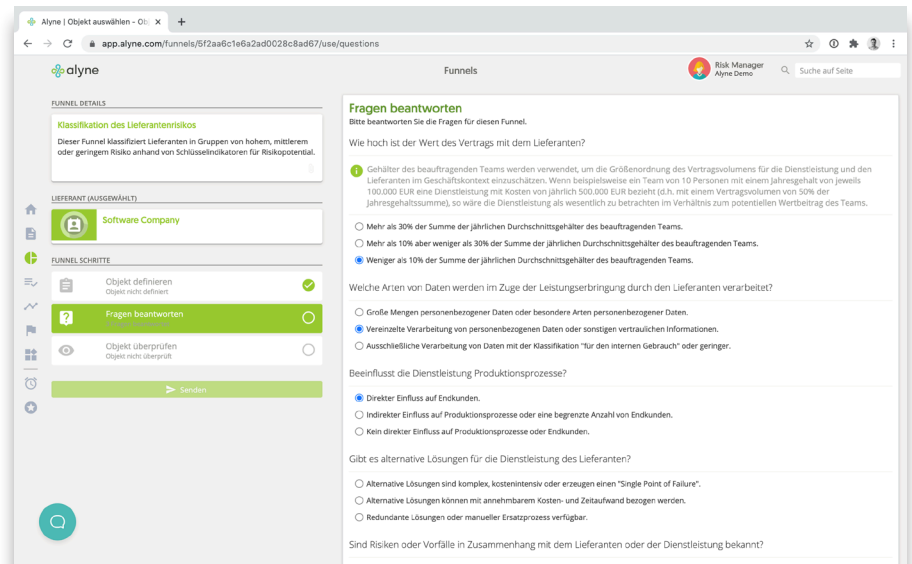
Alyne | Objekt auswählen - Ob ×
+
app.alyne.com/funnels/5f2aa6c1e6a2ad0028c8ad67/use/questions

alyne
Funnels
Risk Manager
Alyne Demo
Suche auf Seite

FUNNEL DETAILS
Klassifikation des Lieferantenrisikos
Dieser Funnel klassifiziert Lieferanten in Gruppen von hohem, mittlerem oder geringem Risiko anhand von Schlüsselindikatoren für Risikopotential.

LIEFERANT (AUSGEWÄHLT)
Software Company

FUNNEL SCHRITTE
Objekt definieren
Objekt nicht definiert
Fragen beantworten
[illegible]
Objekt überprüfen
Objekt nicht überprüft
Senden

Fragen beantworten
Bitte beantworten Sie die Fragen für diesen Funnel.

Wie hoch ist der Wert des Vertrags mit dem Lieferanten?

Gehälter des beauftragenden Teams werden verwendet, um die Größenordnung des Vertragsvolumens für die Dienstleistung und den Lieferanten im Geschäftskontext einzuschätzen. Wenn beispielsweise ein Team von 10 Personen mit einem Jahresgehalt von jeweils 100.000 EUR eine Dienstleistung mit Kosten von jährlich 500.000 EUR bezieht (d.h. mit einem Vertragsvolumen von 50% der Jahresgehaltssumme), so wäre die Dienstleistung als wesentlich zu betrachten im Verhältnis zum potentiellen Wertbeitrag des Teams.

Mehr als 30% der Summe der jährlichen Durchschnittsgehälter des beauftragenden Teams.
Mehr als 10% aber weniger als 30% der Summe der jährlichen Durchschnittsgehälter des beauftragenden Teams.
Weniger als 10% der Summe der jährlichen Durchschnittsgehälter des beauftragenden Teams.

Welche Arten von Daten werden im Zuge der Leistungserbringung durch den Lieferanten verarbeitet?

Große Mengen personenbezogener Daten oder besondere Arten personenbezogener Daten.
Vereinzelte Verarbeitung von personenbezogenen Daten oder sonstigen vertraulichen Informationen.
Ausschließliche Verarbeitung von Daten mit der Klassifikation "für den internen Gebrauch" oder geringer.

Beeinflusst die Dienstleistung Produktionsprozesse?

Direkter Einfluss auf Endkunden.
Indirekter Einfluss auf Produktionsprozesse oder eine begrenzte Anzahl von Endkunden.
Kein direkter Einfluss auf Produktionsprozesse oder Endkunden.

Gibt es alternative Lösungen für die Dienstleistung des Lieferanten?

Alternative Lösungen sind komplex, kostenintensiv oder erzeugen einen "Single Point of Failure".
Alternative Lösungen können mit annehmbarem Kosten- und Zeitaufwand bezogen werden.
Redundante Lösungen oder manueller Ersatzprozess verfügbar.

Sind Risiken oder Vorfälle in Zusammenhang mit dem Lieferanten oder der Dienstleistung bekannt?